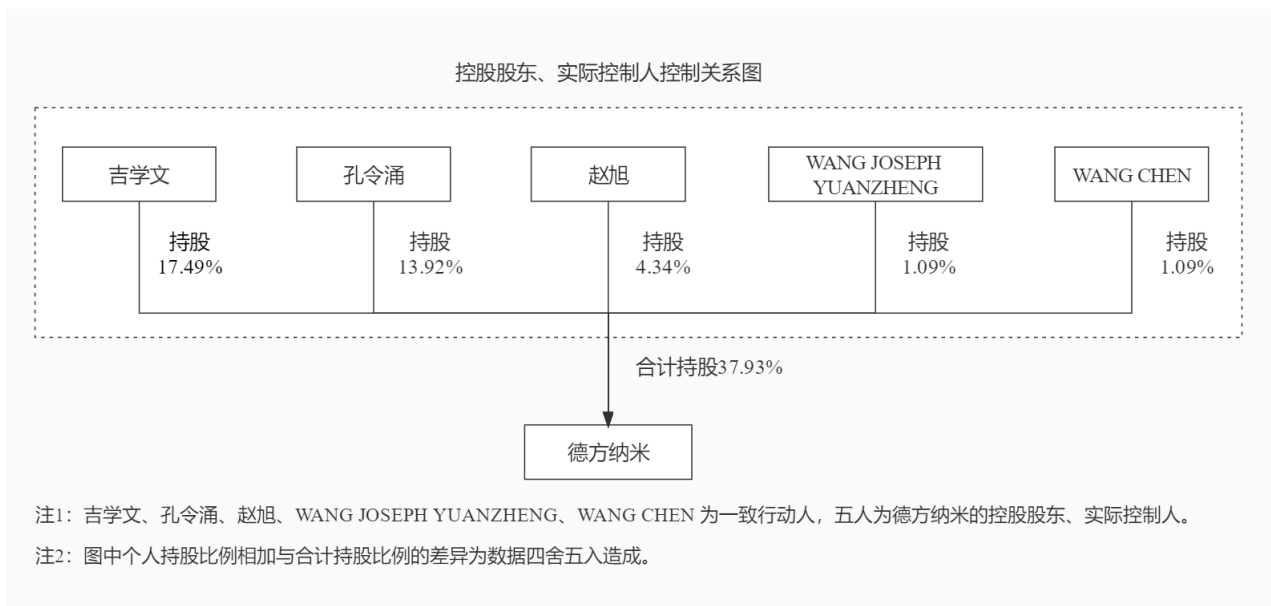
控股股东、实际控制人控制关系图

吉学文

孔令涌

赵旭

WANG JOSEPH YUANZHENG

WANG CHEN

持股 17.49%

持股 13.92%

持股 4.34%

持股 1.09%

持股 1.09%

合计持股37.93%

德方纳米

注1：吉学文、孔令涌、赵旭、WANG JOSEPH YUANZHENG、WANG CHEN 为一致行动人，五人为德方纳米的控股股东、实际控制人。

注2：图中个人持股比例相加与合计持股比例的差异为数据四舍五入造成。